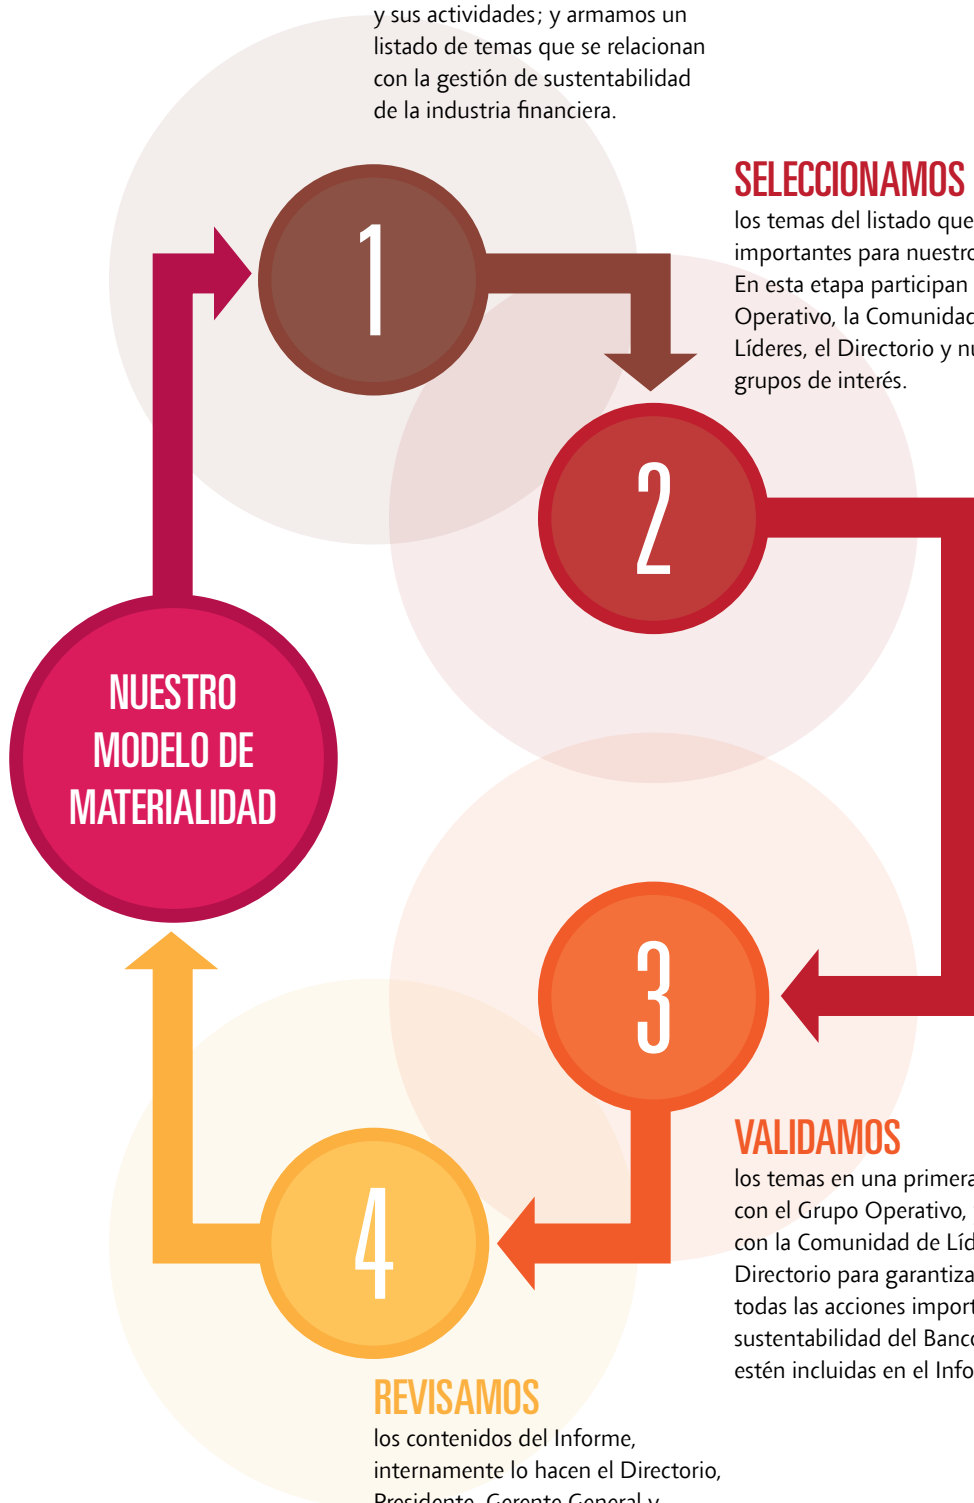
y sus actividades; y armamos un listado de temas que se relacionan con la gestión de sustentabilidad de la industria financiera.

1

SELECCIONAMOS
los temas del listado que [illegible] importantes para nuestro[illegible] En esta etapa participan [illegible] Operativo, la Comunidad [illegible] Líderes, el Directorio y n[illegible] grupos de interés.

2

NUESTRO MODELO DE MATERIALIDAD

3

VALIDAMOS
los temas en una primera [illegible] con el Grupo Operativo, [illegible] con la Comunidad de Líd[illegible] Directorio para garantiza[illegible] todas las acciones impor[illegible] sustentabilidad del Banc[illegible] estén incluidas en el Info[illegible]

4

REVISAMOS
los contenidos del Informe, internamente lo hacen el Directorio, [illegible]